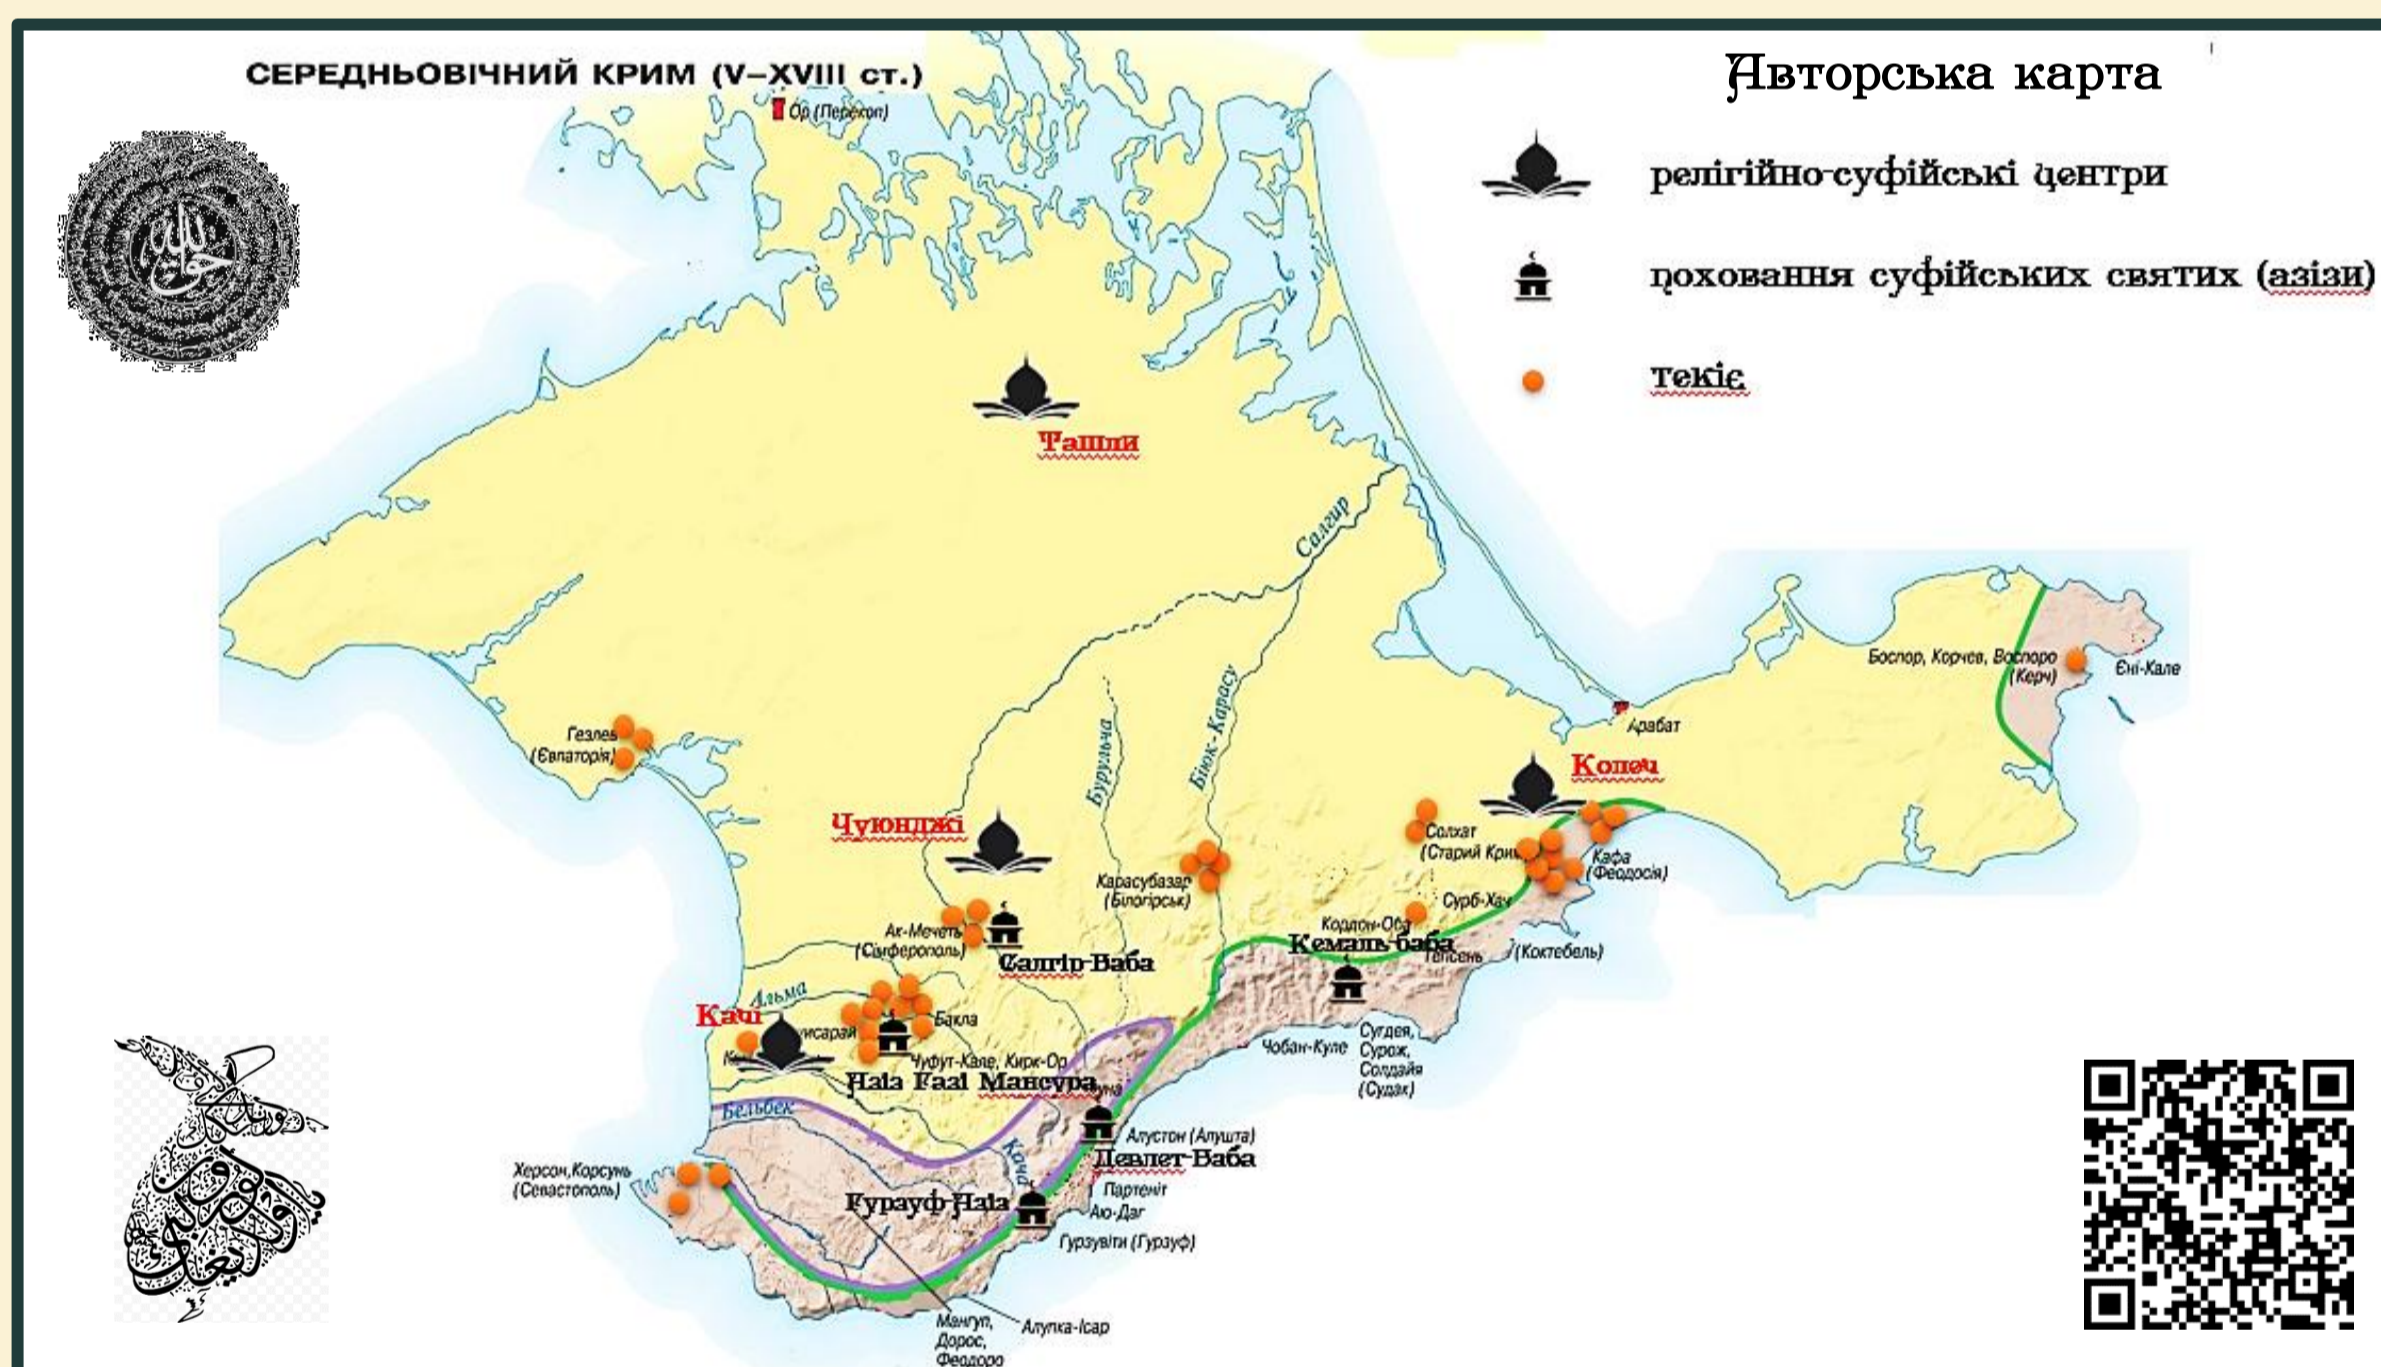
СЕРЕДНЬОВІЧНИЙ КРИМ (V–XVIII ст.)

Авторська карта

релігійно-суфійські центри

поховання суфійських святих (азізи)

текіє

Ор (Перекоп)

Ташли

Салгир

Біюк-Карасу

Буруль'ча

Гезлев (Євпаторія)

Чуюнджі

Ак-Мечеть (Сімферополь)

Салгір-Баба

Карасубазар (Білогірськ)

Солхат (Старий Крим)

Копеч

Арабат

Кафа (Феодосія)

Сурб-Хач

Кордон-Оба

Кемаль-баба

Тепсень

(Коктебель)

Боспор, Корчев, Воспоро (Керч)

Єні-Кале

Альма

Качі

Бахчисарай

Бакла

Чуфут-Кале, Кирк-Ор

Хаджі Газі Мансура

Бельбек

Кача

Сугдея, Сурож, Солдайя (Судак)

Чобан-Куле

Алустон (Алушта)

Девлет-Баба

Партеніт

Аю-Даг

Гурзувіти (Гурзуф)

Гурзуф-Хаджі

Херсон, Корсунь (Севастополь)

Мангуп, Дорос, Феодоро

Алупка-Ісар